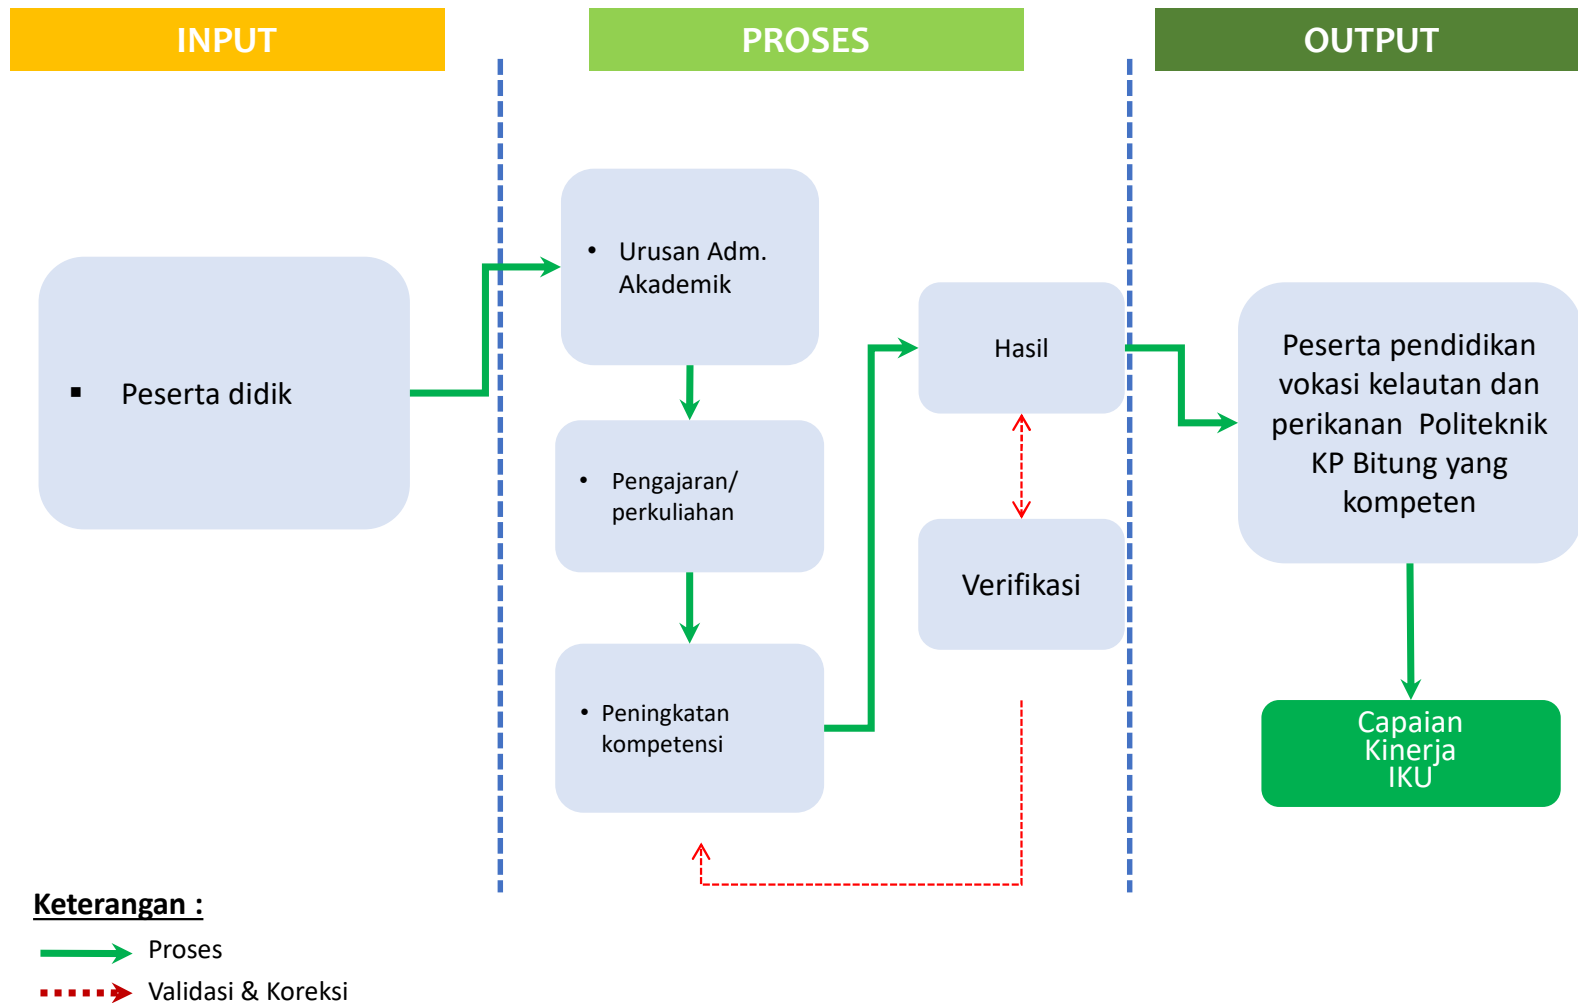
INPUT

PROSES

OUTPUT

▪ Peserta didik

• Urusan Adm. Akademik

• Pengajaran/ perkuliahan

• Peningkatan kompetensi

Hasil

Verifikasi

Peserta pendidikan vokasi kelautan dan perikanan Politeknik KP Bitung yang kompeten

Capaian Kinerja IKU

Keterangan :

Proses

Validasi & Koreksi